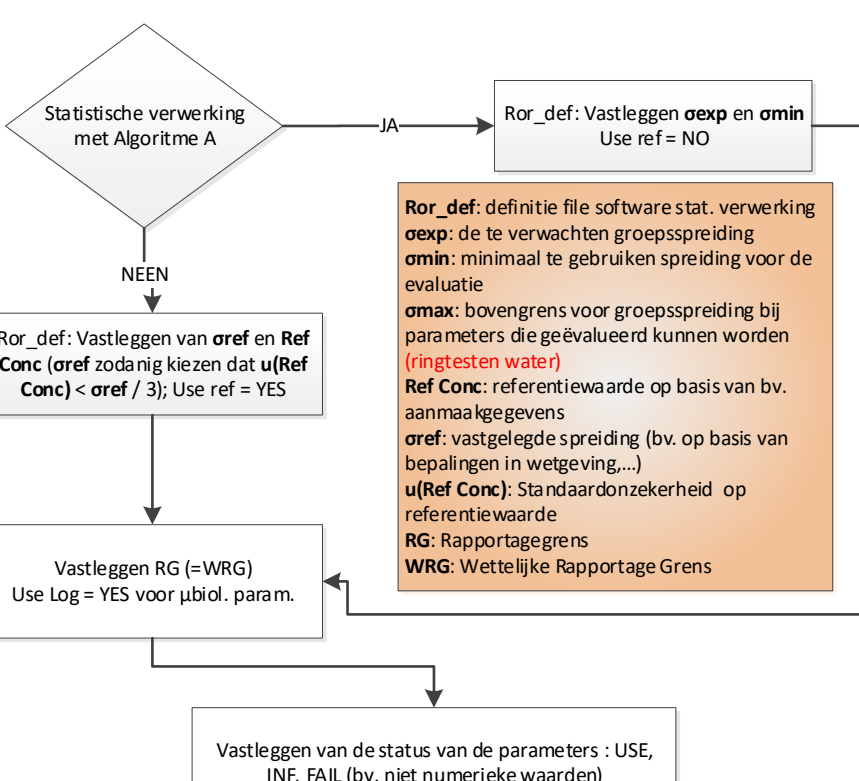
Statistische verwerking met Algoritme A

JA

Ror_def: Vastleggen σexp en σmin
Use ref = NO

Ror_def: definitie file software stat. verwerking
σexp: de te verwachten groepsspreiding
σmin: minimaal te gebruiken spreiding voor de evaluatie
σmax: bovengrens voor groepsspreiding bij parameters die geëvalueerd kunnen worden (ringtesten water)
Ref Conc: referentiewaarde op basis van bv. aanmaakgegevens
σref: vastgelegde spreiding (bv. op basis van bepalingen in wetgeving,...)
u(Ref Conc): Standaardonzekerheid op referentiewaarde
RG: Rapportagegrens
WRG: Wettelijke Rapportage Grens

NEEN

Ror_def: Vastleggen van σref en Ref Conc (σref zodanig kiezen dat u(Ref Conc) < σref / 3); Use ref = YES

Vastleggen RG (=WRG)
Use Log = YES voor µbiol. param.

Vastleggen van de status van de parameters : USE, INF, FAIL (bv. niet numerieke waarden)